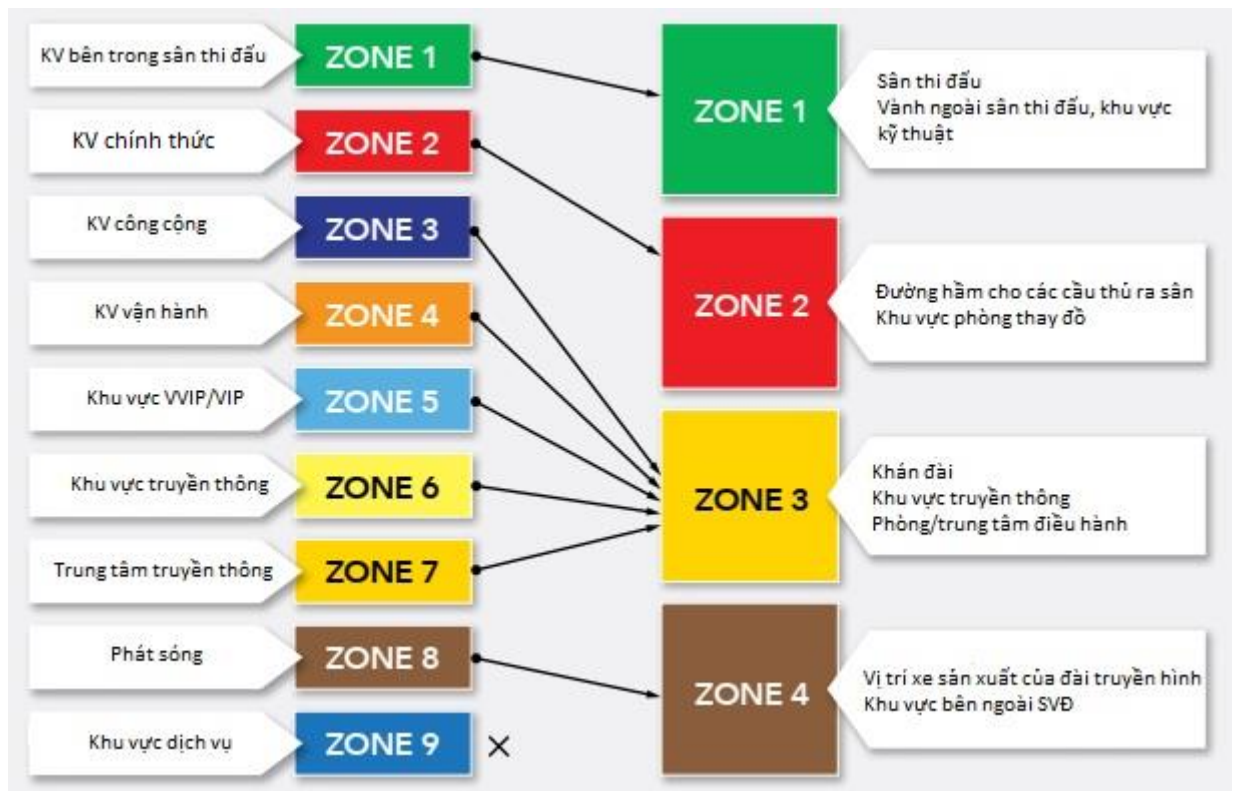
KV bên trong sân thi đấu
ZONE 1

KV chính thức
ZONE 2

KV công cộng
ZONE 3

KV vận hành
ZONE 4

Khu vực VVIP/VIP
ZONE 5

Khu vực truyền thông
ZONE 6

Trung tâm truyền thông
ZONE 7

Phát sóng
ZONE 8

Khu vực dịch vụ
ZONE 9
×

ZONE 1
Sân thi đấu
Vành ngoài sân thi đấu, khu vực kỹ thuật

ZONE 2
Đường hầm cho các cầu thủ ra sân
Khu vực phòng thay đồ

ZONE 3
Khán đài
Khu vực truyền thông
Phòng/trung tâm điều hành

ZONE 4
Vị trí xe sản xuất của đài truyền hình
Khu vực bên ngoài SVĐ